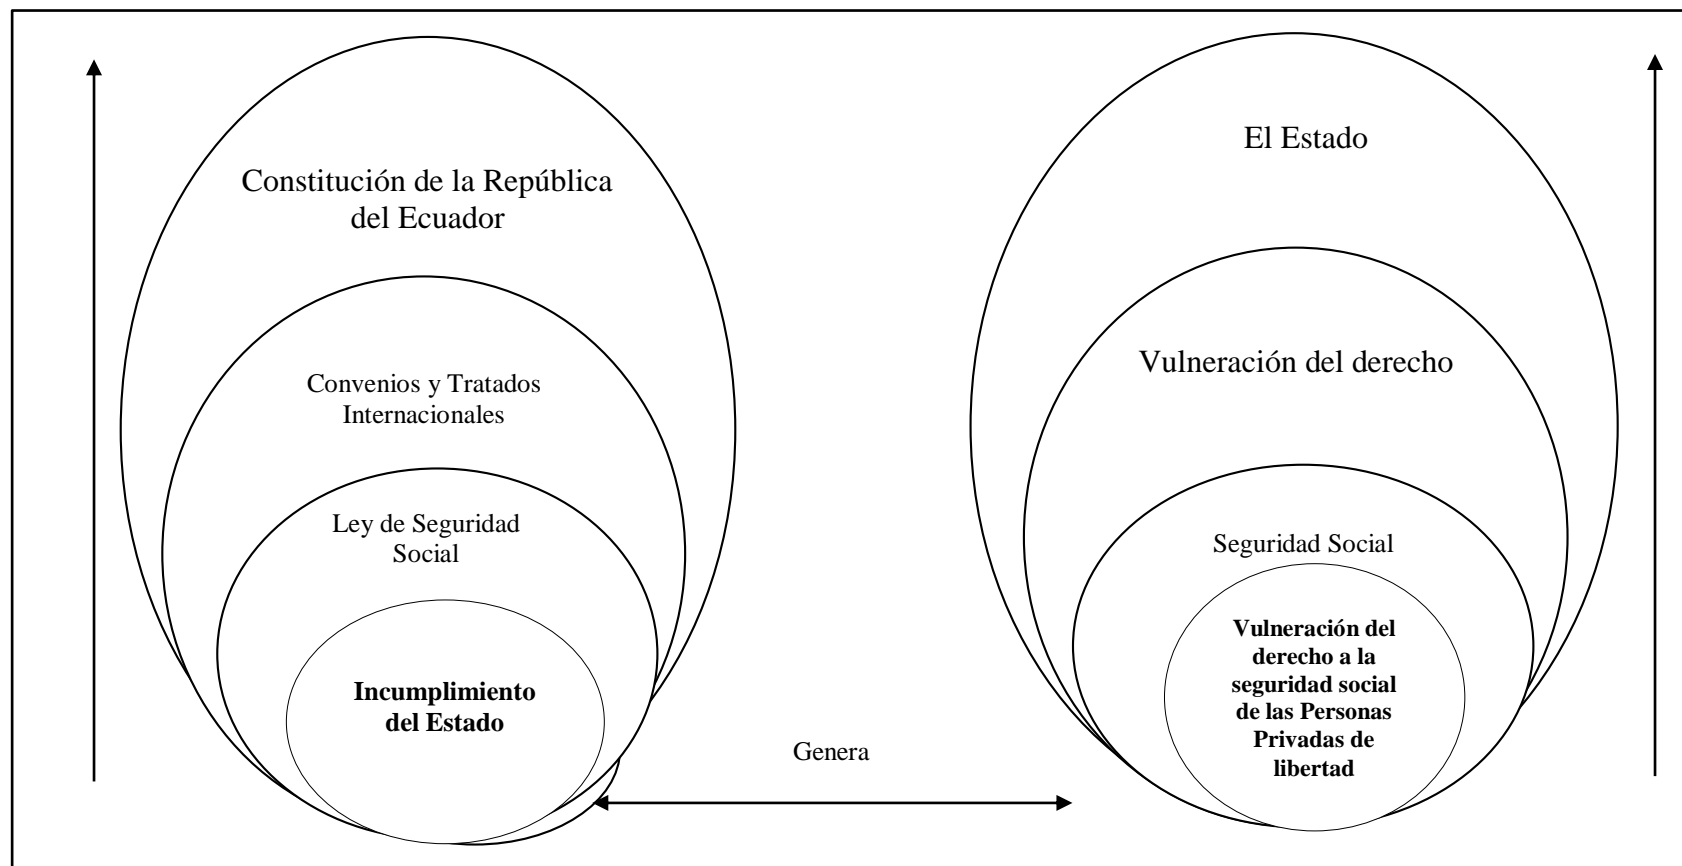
Constitución de la República del Ecuador

Convenios y Tratados Internacionales

Ley de Seguridad Social

**Incumplimiento del Estado**

Genera

El Estado

Vulneración del derecho

Seguridad Social

**Vulneración del derecho a la seguridad social de las Personas Privadas de libertad**